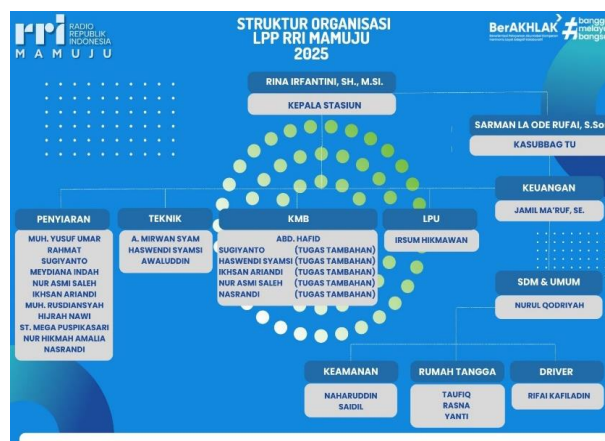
rri RADIO REPUBLIK INDONESIA
M A M U J U

STRUKTUR ORGANISASI
LPP RRI MAMUJU
2025

BerAKHLAK #bangga melayani bangsa

RINA IRFANTINI, SH., M.SI.
KEPALA STASIUN

SARMAN LA ODE RUFAI, S.So
KASUBBAG TU

KEUANGAN
JAMIL MA'RUF, SE.

PENYIARAN
MUH. YUSUF UMAR
RAHMAT
SUGIYANTO
MEYDIANA INDAH
NUR ASMI SALEH
IKHSAN ARIANDI
MUH. RUSDIANSYAH
HIJRAH NAWI
ST. MEGA PUSPIKASARI
NUR HIKMAH AMALIA
NASRANDI

TEKNIK
A. MIRWAN SYAM
HASWENDI SYAMSI
AWALUDDIN

KMB
ABD. HAFID
SUGIYANTO (TUGAS TAMBAHAN)
HASWENDI SYAMSI (TUGAS TAMBAHAN)
IKHSAN ARIANDI (TUGAS TAMBAHAN)
NUR ASMI SALEH (TUGAS TAMBAHAN)
NASRANDI (TUGAS TAMBAHAN)

LPU
IRSUM HIKMAWAN

SDM & UMUM
NURUL QODRIYAH

KEAMANAN
NAHARUDDIN
SAIDIL

RUMAH TANGGA
TAUFIQ
RASNA
YANTI

DRIVER
RIFAI KAFILADIN